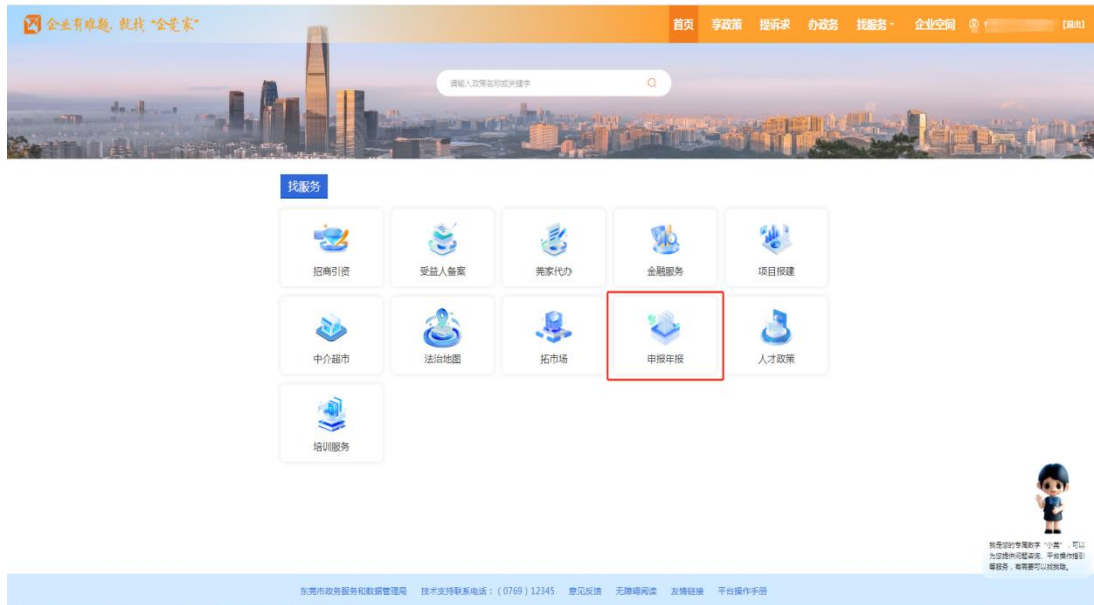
企业有难题，就找"企莞家"

首页 享政策 提诉求 办政务 找服务 企业空间 [退出]

请输入政策名称或关键字

找服务

招商引资
受益人备案
美家代办
金融服务
项目报建
中介超市
法治地图
拓市场
申报年报
人才政策
培训服务

我是您的专属数字"小莞"，可以为您提供问题咨询、平台操作指引等服务，有需要可以找我哦。

东莞市政务服务和数据管理局 技术支持联系电话：（0769）12345 意见反馈 无障碍阅读 友情链接 平台操作手册